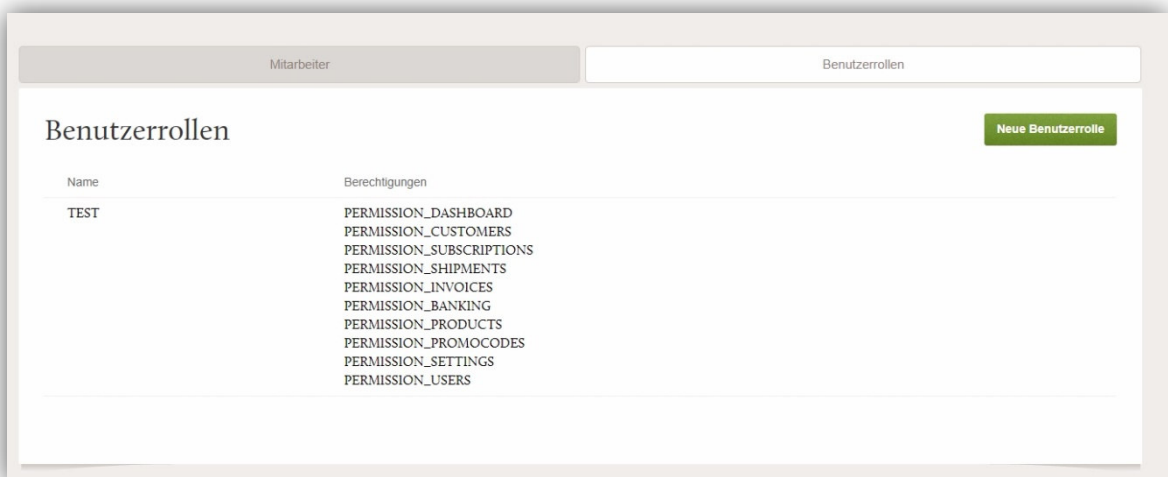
Mitarbeiter

Benutzerrollen

Benutzerrollen

Neue Benutzerrolle

| Name | Berechtigungen |
|---|---|
| TEST | PERMISSION_DASHBOARD<br>PERMISSION_CUSTOMERS<br>PERMISSION_SUBSCRIPTIONS<br>PERMISSION_SHIPMENTS<br>PERMISSION_INVOICES<br>PERMISSION_BANKING<br>PERMISSION_PRODUCTS<br>PERMISSION_PROMOCODES<br>PERMISSION_SETTINGS<br>PERMISSION_USERS |